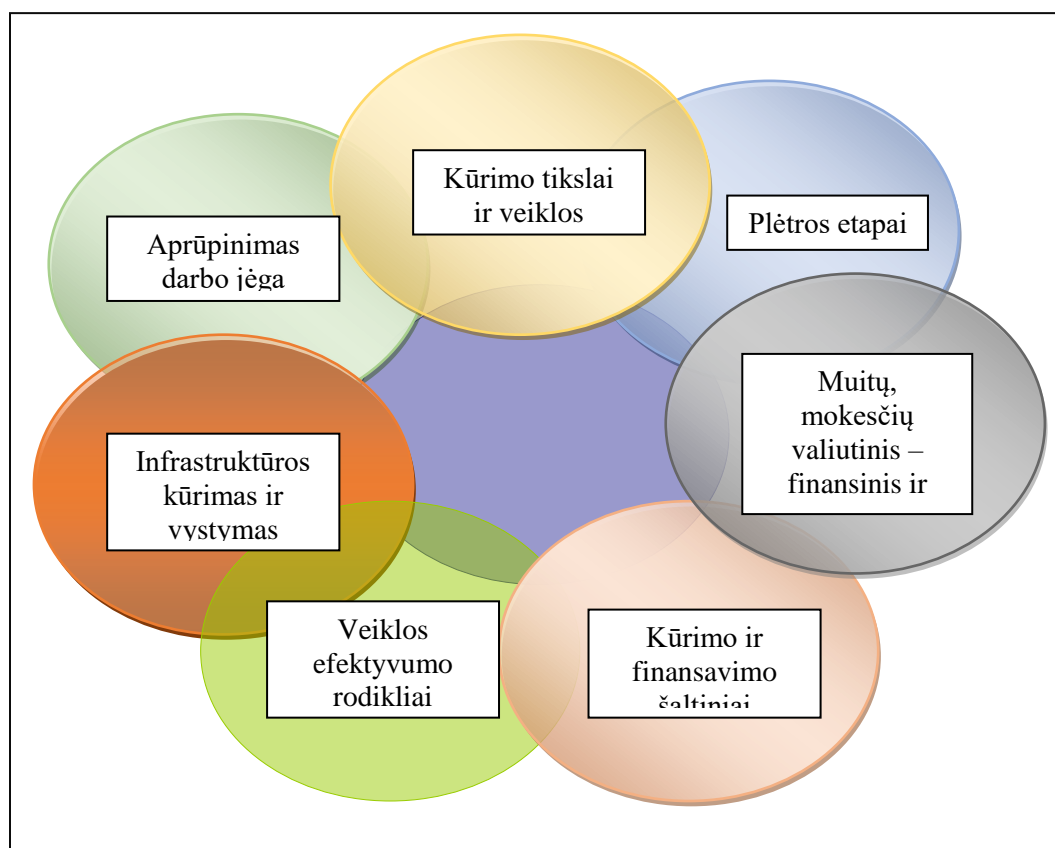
Kūrimo tikslai ir veiklos

Plėtros etapai

Aprūpinimas darbo jėga

Muitų, mokesčių valiutinis – finansinis ir

Infrastruktūros kūrimas ir vystymas

Veiklos efektyvumo rodikliai

Kūrimo ir finansavimo šaltiniai